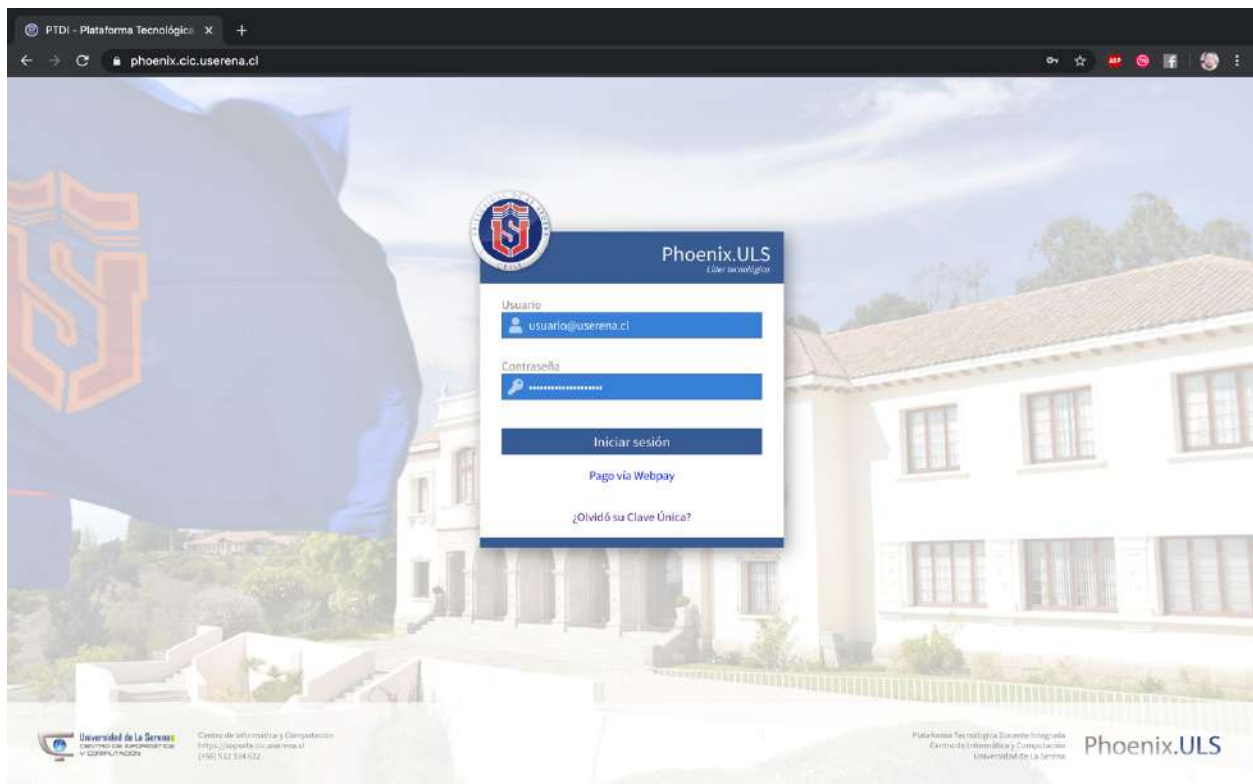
PTDI - Plataforma Tecnológica ×
+
phoenix.cic.userena.cl

Phoenix.ULS
Líder tecnológico

Usuario
usuario@userena.cl

Contraseña
••••••••••••••••••

Iniciar sesión

Pago vía Webpay

¿Olvidó su Clave Única?

Universidad de La Serena
CENTRO DE INFORMÁTICA Y COMPUTACIÓN

Centro de Informática y Computación
https://soporte.cic.userena.cl
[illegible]

Plataforma Tecnológica Docente Integrada
Centro de Informática y Computación
Universidad de La Serena

Phoenix.ULS